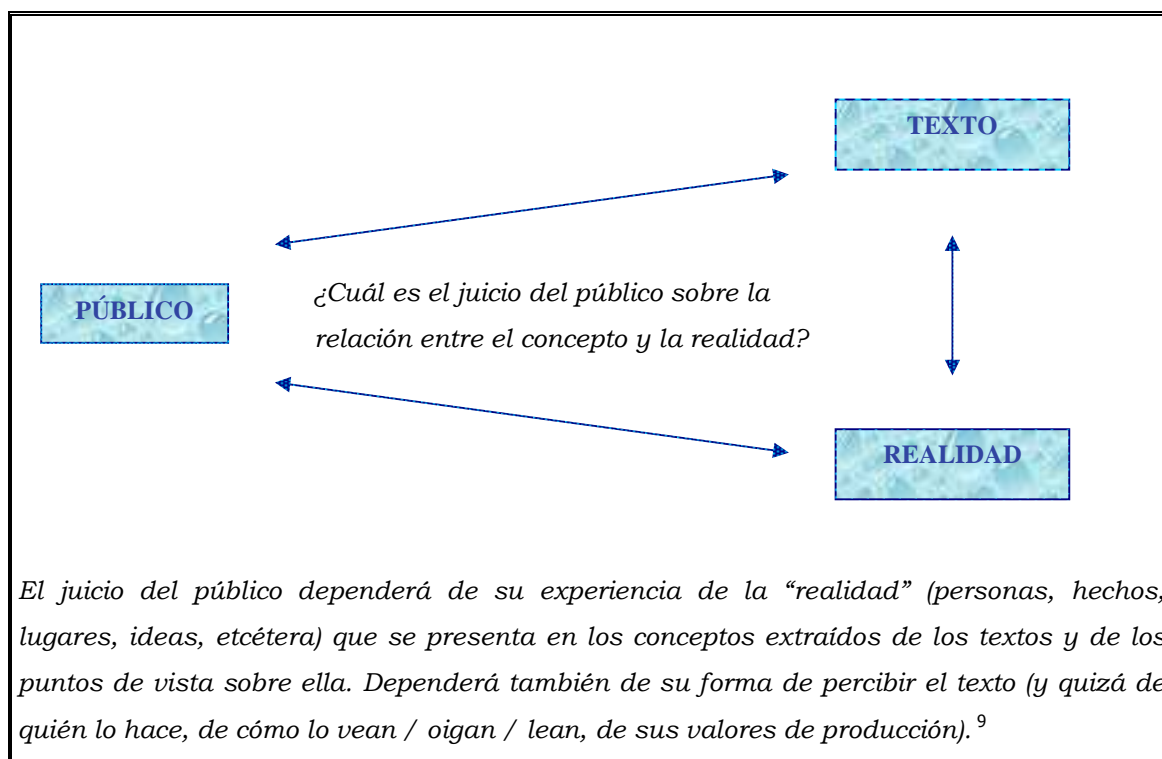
TEXTO

PÚBLICO

¿Cuál es el juicio del público sobre la relación entre el concepto y la realidad?

REALIDAD

El juicio del público dependerá de su experiencia de la "realidad" (personas, hechos, lugares, ideas, etcétera) que se presenta en los conceptos extraídos de los textos y de los puntos de vista sobre ella. Dependerá también de su forma de percibir el texto (y quizá de quién lo hace, de cómo lo vean / oigan / lean, de sus valores de producción). $^{9}$